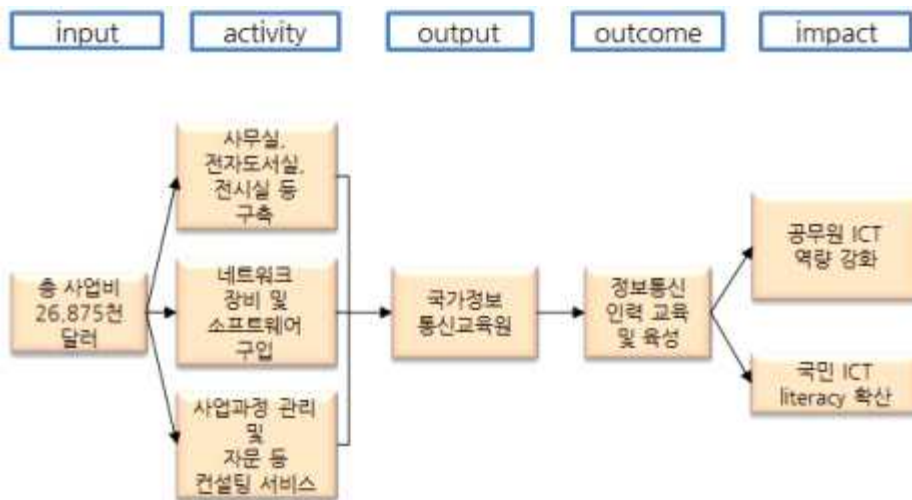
input

activity

output

outcome

impact

총 사업비 26,875천 달러

사무실, 전자도서실, 전시실 등 구축

네트워크 장비 및 소프트웨어 구입

사업과정 관리 및 자문 등 컨설팅 서비스

국가정보 통신교육원

정보통신 인력 교육 및 육성

공무원 ICT 역량 강화

국민 ICT literacy 확산